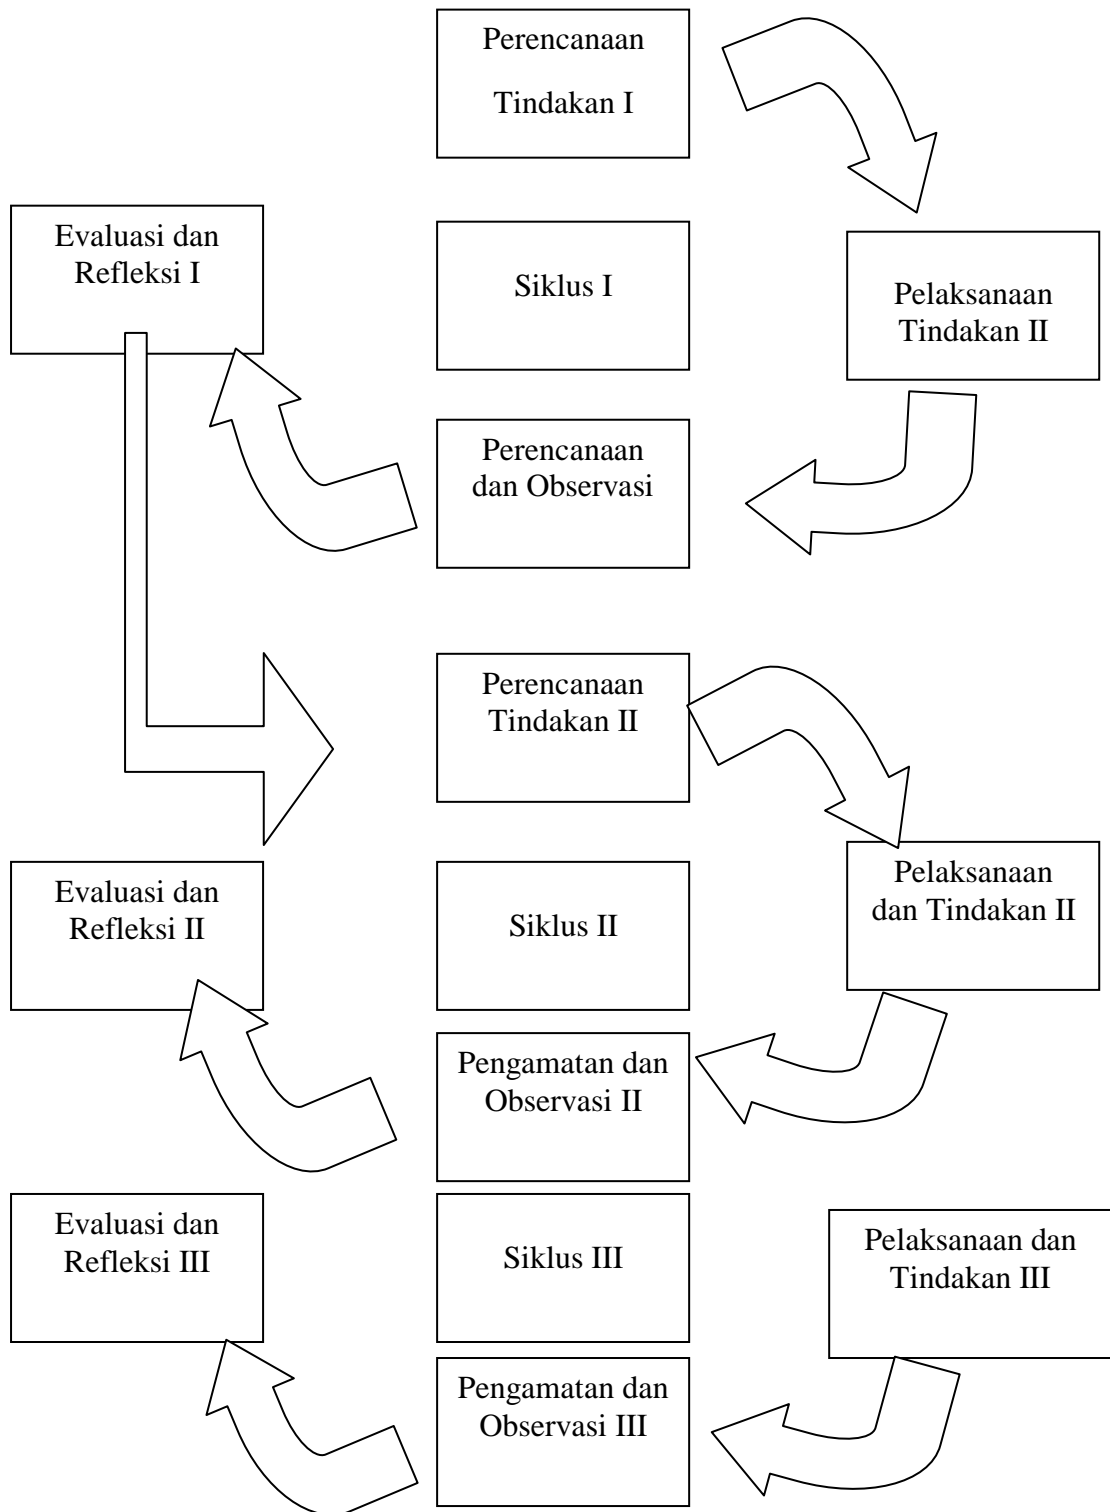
Perencanaan

Tindakan I

Evaluasi dan Refleksi I

Siklus I

Pelaksanaan Tindakan II

Perencanaan dan Observasi

Perencanaan Tindakan II

Evaluasi dan Refleksi II

Siklus II

Pelaksanaan dan Tindakan II

Pengamatan dan Observasi II

Evaluasi dan Refleksi III

Siklus III

Pelaksanaan dan Tindakan III

Pengamatan dan Observasi III